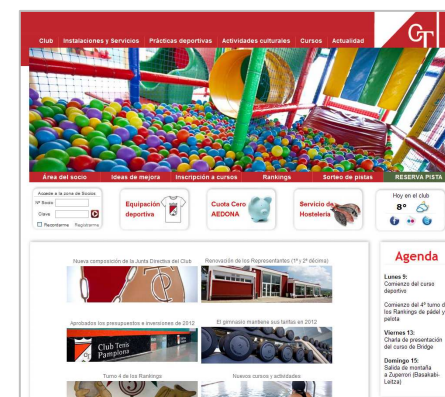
Club Instalaciones y Servicios Prácticas deportivas Actividades culturales Cursos Actualidad

CT

Área del socio Ideas de mejora Inscripción a cursos Rankings Sorteo de pistas RESERVA PISTA

Accede a la zona de Socios
Nº Socio
Clave
Recordarme Regístrate

Equipación deportiva

Cuota Cero AEDONA

Servicio de Hostelería

Hoy en el club
8º

Nueva composición de la Junta Directiva del Club

Renovación de los Representantes (1º y 2º décima)

Aprobados los presupuestos e inversiones de 2012

Club Tenis Pamplona

El gimnasio mantiene sus tarifas en 2012

Turno 4 de los Rankings

Nuevos cursos y actividades

Agenda

Lunes 9:
Comienzo del curso deportivo

Comienzo del 4º turno d los Rankings de pádel y pelota

Viernes 13:
Charla de presentación del curso de Bridge

Domingo 15:
Salida de montaña a Zuperrori (Basaburú-Leitza)